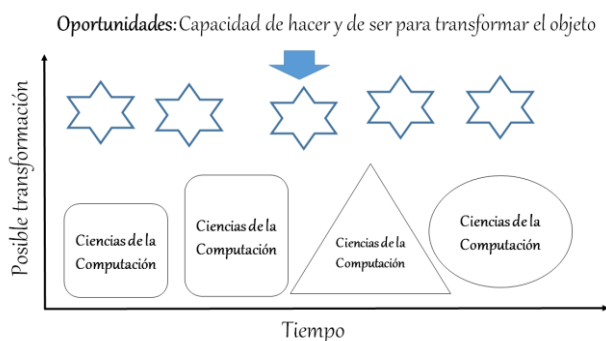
Oportunidades: Capacidad de hacer y de ser para transformar el objeto

Posible transformación

Ciencias de la Computación

Ciencias de la Computación

Ciencias de la Computación

Ciencias de la Computación

Tiempo